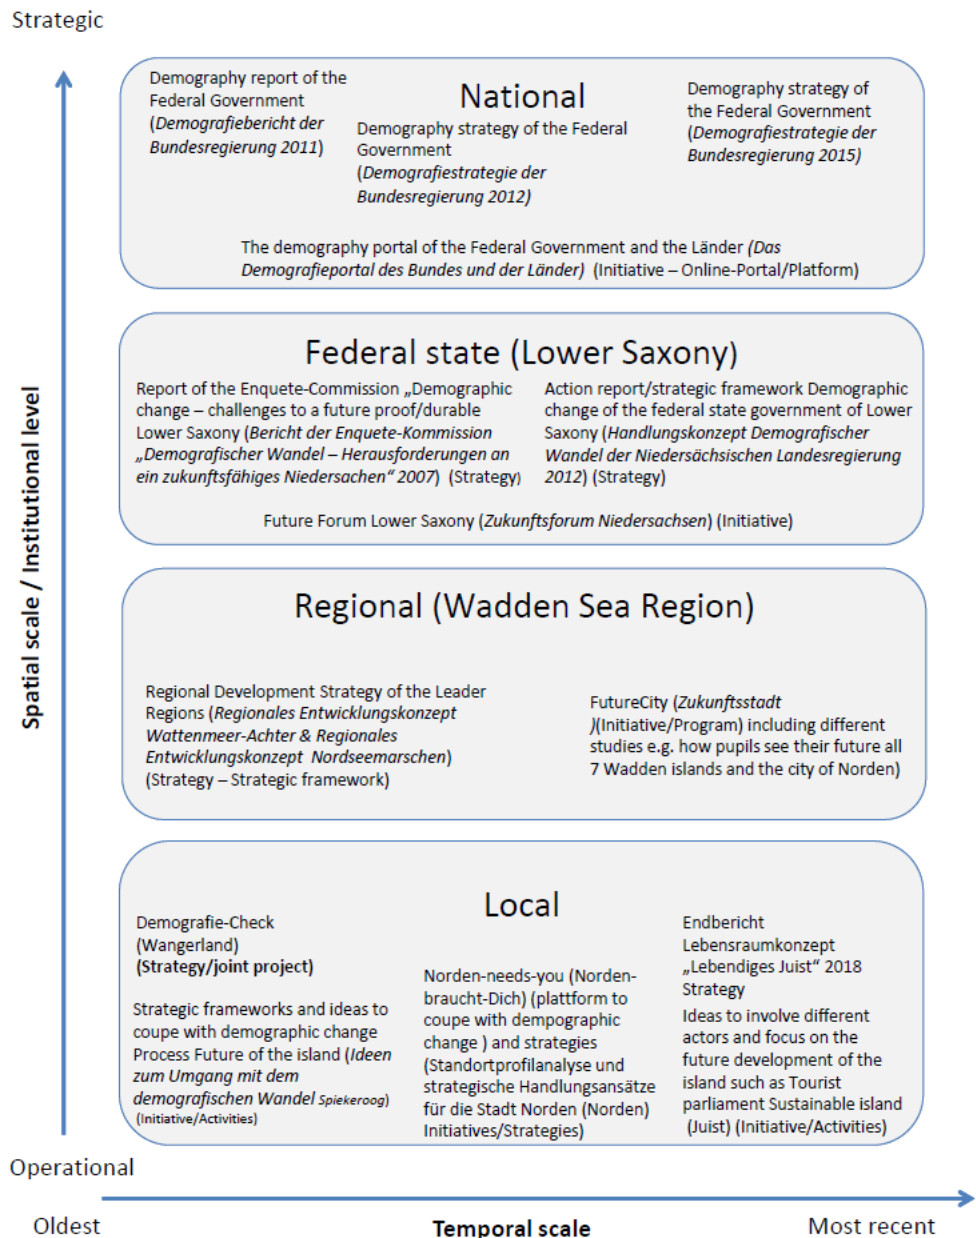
Strategic

Spatial scale / Institutional level

National

Demography report of the Federal Government (Demografiebericht der Bundesregierung 2011)

Demography strategy of the Federal Government (Demografiestrategie der Bundesregierung 2012)

Demography strategy of the Federal Government (Demografiestrategie der Bundesregierung 2015)

The demography portal of the Federal Government and the Länder (Das Demografieportal des Bundes und der Länder) (Initiative – Online-Portal/Platform)

Federal state (Lower Saxony)

Report of the Enquete-Commission „Demographic change – challenges to a future proof/durable Lower Saxony (Bericht der Enquete-Kommission „Demografischer Wandel – Herausforderungen an ein zukunftsfähiges Niedersachsen“ 2007) (Strategy)

Action report/strategic framework Demographic change of the federal state government of Lower Saxony (Handlungskonzept Demografischer Wandel der Niedersächsischen Landesregierung 2012) (Strategy)

Future Forum Lower Saxony (Zukunftsforum Niedersachsen) (Initiative)

Regional (Wadden Sea Region)

Regional Development Strategy of the Leader Regions (Regionales Entwicklungskonzept Wattenmeer-Achter & Regionales Entwicklungskonzept Nordseemarschen) (Strategy – Strategic framework)

FutureCity (Zukunftsstadt )(Initiative/Program) including different studies e.g. how pupils see their future all 7 Wadden islands and the city of Norden)

Local

Demografie-Check (Wangerland) (Strategy/joint project)

Strategic frameworks and ideas to coupe with demographic change Process Future of the island (Ideen zum Umgang mit dem demografischen Wandel Spiekeroog) (Initiative/Activities)

Norden-needs-you (Norden-braucht-Dich) (plattform to coupe with dempographic change ) and strategies (Standortprofilanalyse und strategische Handlungsansätze für die Stadt Norden (Norden) Initiatives/Strategies)

Endbericht Lebensraumkonzept „Lebendiges Juist“ 2018 Strategy
Ideas to involve different actors and focus on the future development of the island such as Tourist parliament Sustainable island (Juist) (Initiative/Activities)

Operational

Oldest

Temporal scale

Most recent